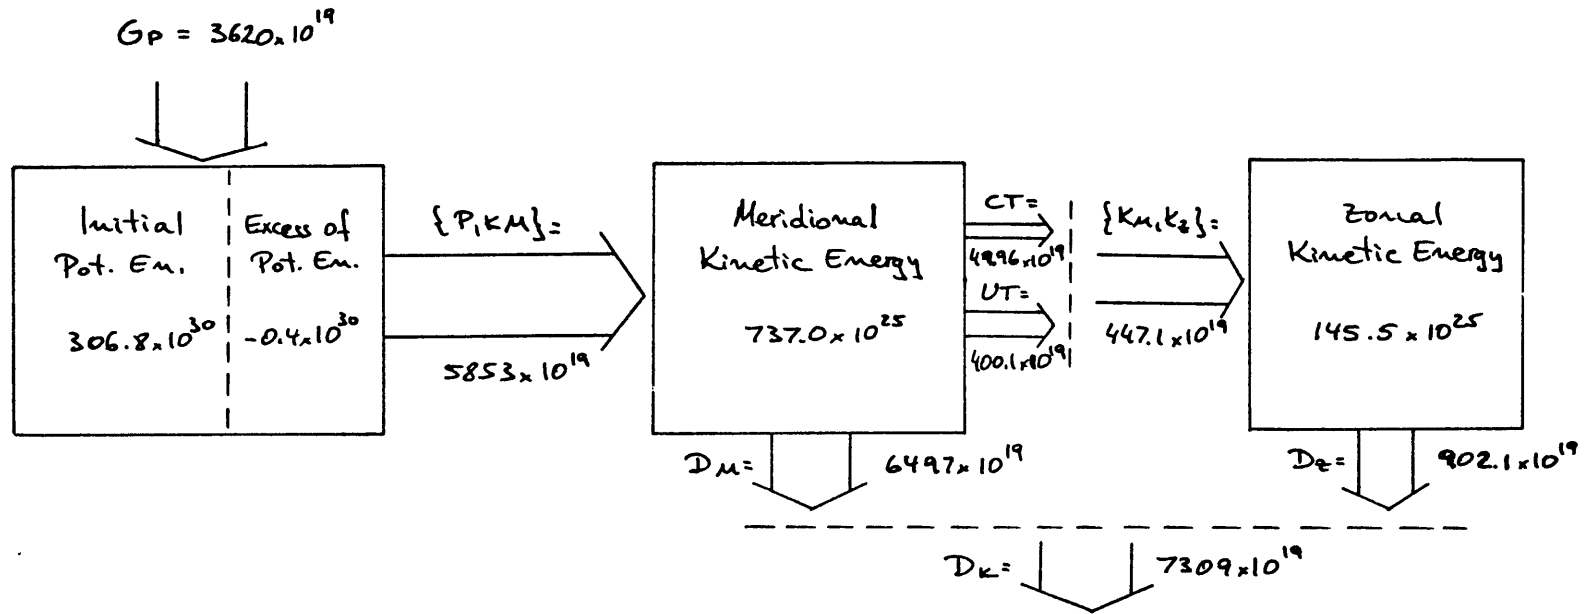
$G_P = 3620 \times 10^{19}$

Initial Pot. En.

$306.8 \times 10^{30}$

Excess of Pot. En.

$-0.4 \times 10^{30}$

$\{P, K_M\} =$

$5853 \times 10^{19}$

Meridional Kinetic Energy

$737.0 \times 10^{25}$

CT=

$4896 \times 10^{19}$

UT=

$400.1 \times 10^{19}$

$\{K_M, K_Z\} =$

$447.1 \times 10^{19}$

Zonal Kinetic Energy

$145.5 \times 10^{25}$

$D_M =$ $6497 \times 10^{19}$

$D_Z =$ $902.1 \times 10^{19}$

$D_K =$ $7309 \times 10^{19}$